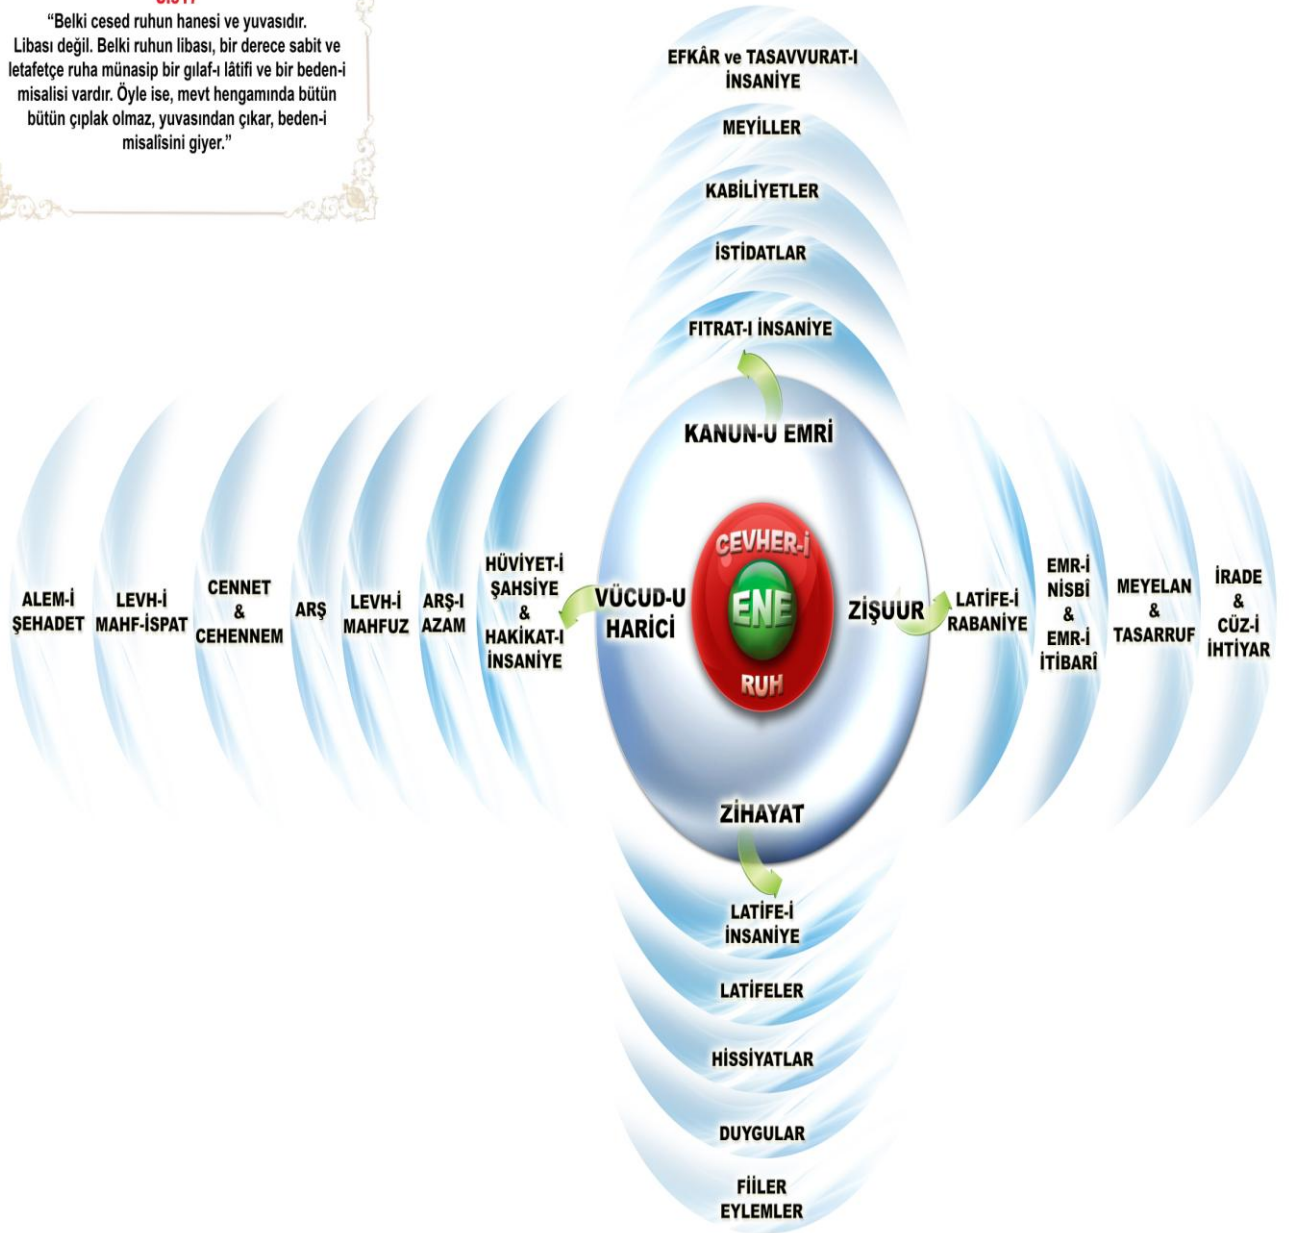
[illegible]

"Belki cesed ruhun hanesi ve yuvasıdır. Libası değil. Belki ruhun libası, bir derece sabit ve letafetçe ruha münasip bir gılaf-ı lâtifi ve bir beden-i misalisi vardır. Öyle ise, mevt hengamında bütün bütün çıplak olmaz, yuvasından çıkar, beden-i misalîsini giyer."

EFKÂR ve TASAVVURAT-I İNSANİYE

MEYİLLER

KABİLİYETLER

İSTİDATLAR

FITRAT-I İNSANİYE

KANUN-U EMRİ

CEVHER-İ

ENE

RUH

VÜCUD-U HARİCİ

ZİŞUUR

ZİHAYAT

ALEM-İ ŞEHADET

LEVH-İ MAHF-İSPAT

CENNET & CEHENNEM

ARŞ

LEVH-İ MAHFUZ

ARŞ-I AZAM

HÜVİYET-İ ŞAHSİYE & HAKİKAT-I İNSANİYE

LATİFE-İ RABANİYE

EMR-İ NİSBÎ & EMR-İ İTİBARÎ

MEYELAN & TASARRUF

İRADE & CÜZ-İ İHTİYAR

LATİFE-İ İNSANİYE

LATİFELER

HİSSİYATLAR

DUYGULAR

FİİLER EYLEMLER